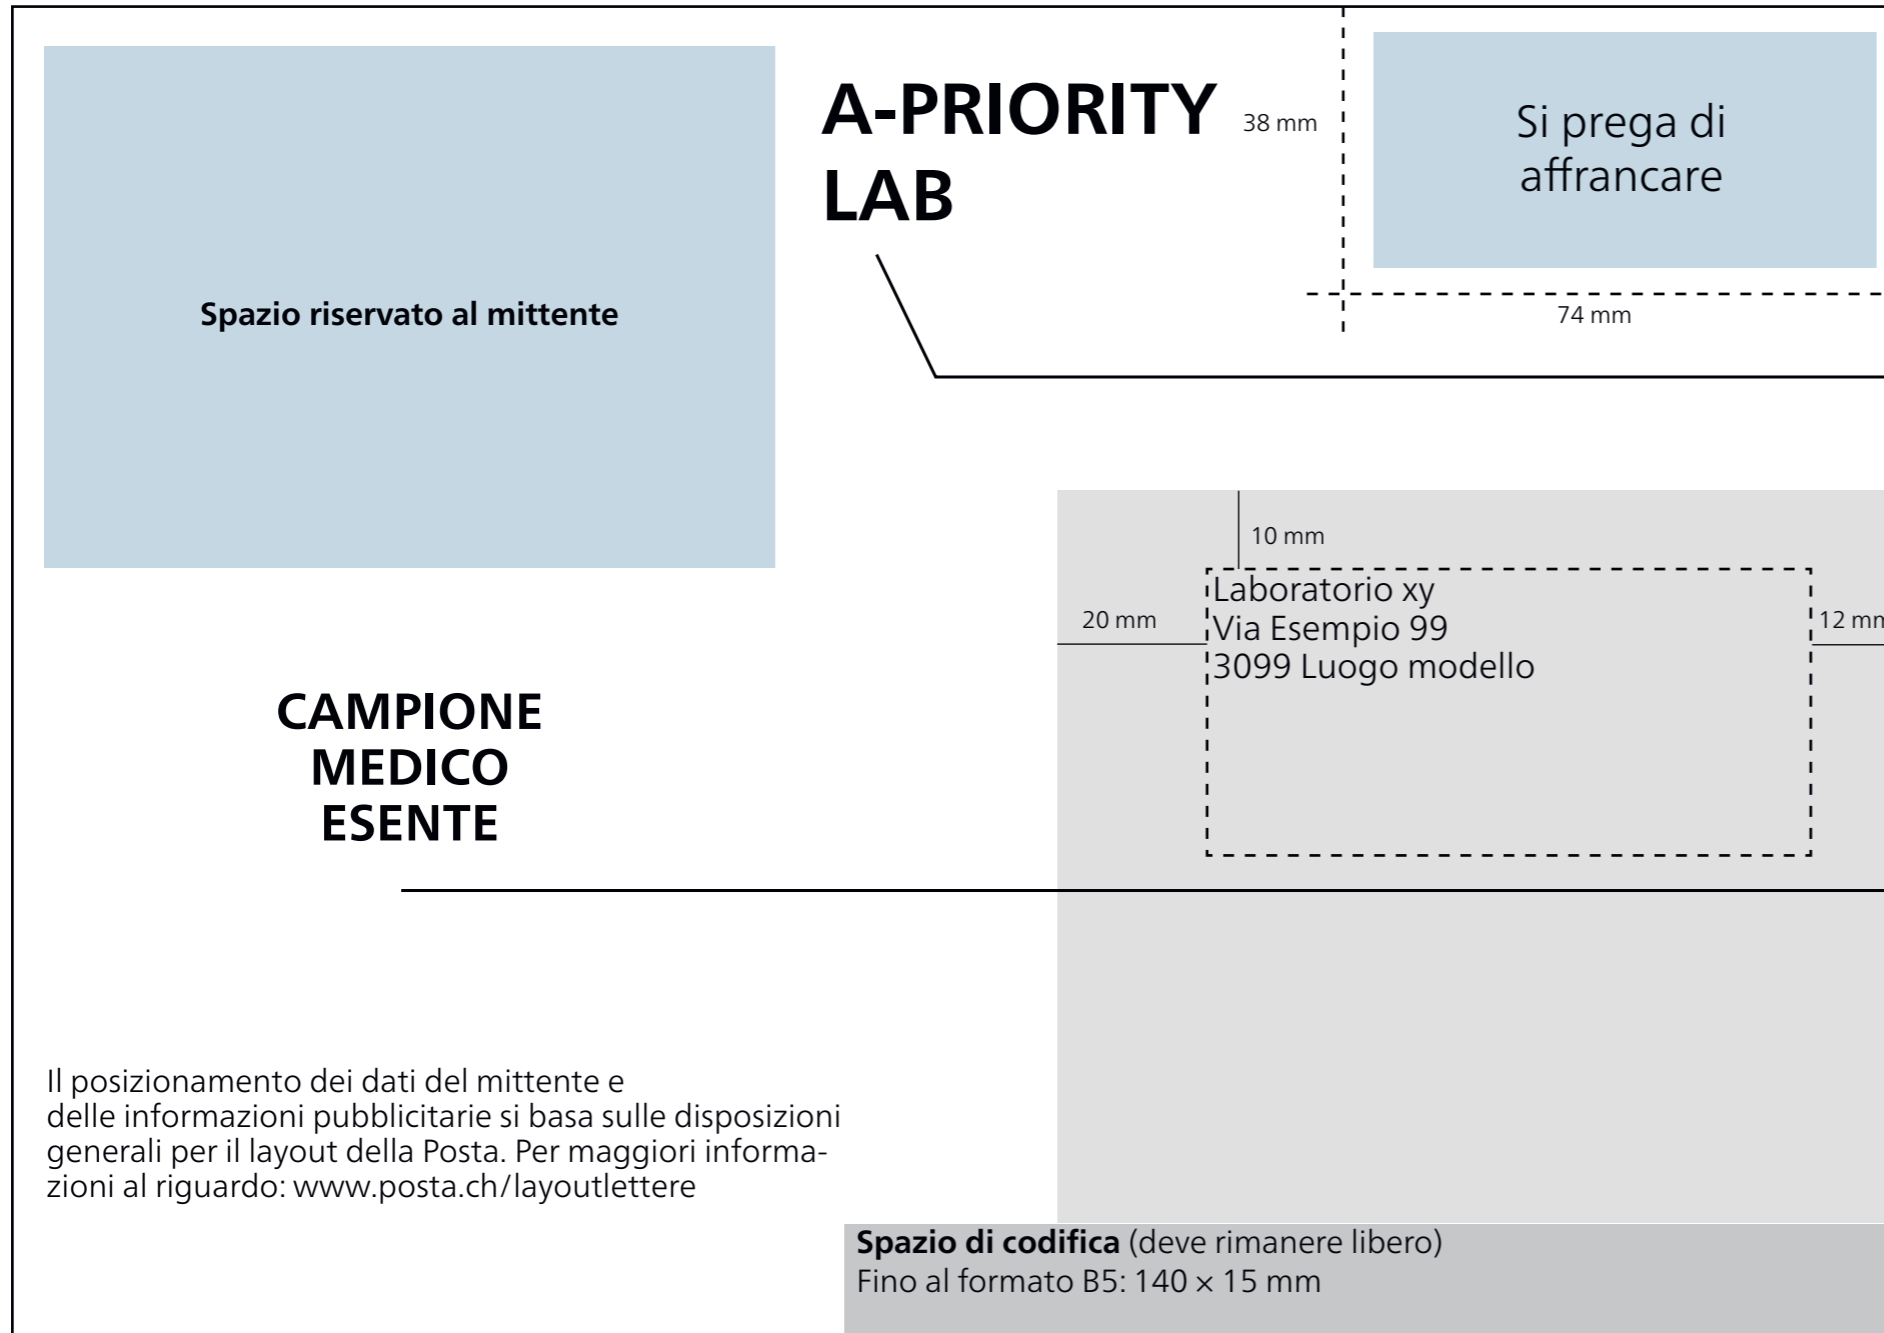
Spazio riservato al mittente

A-PRIORITY LAB

38 mm

Si prega di affrancare

74 mm

10 mm

20 mm

Laboratorio xy
Via Esempio 99
3099 Luogo modello

12 mm

CAMPIONE
MEDICO
ESENTE

Il posizionamento dei dati del mittente e delle informazioni pubblicitarie si basa sulle disposizioni generali per il layout della Posta. Per maggiori informazioni al riguardo: www.posta.ch/layoutlettere

**Spazio di codifica** (deve rimanere libero)
Fino al formato B5: 140 × 15 mm